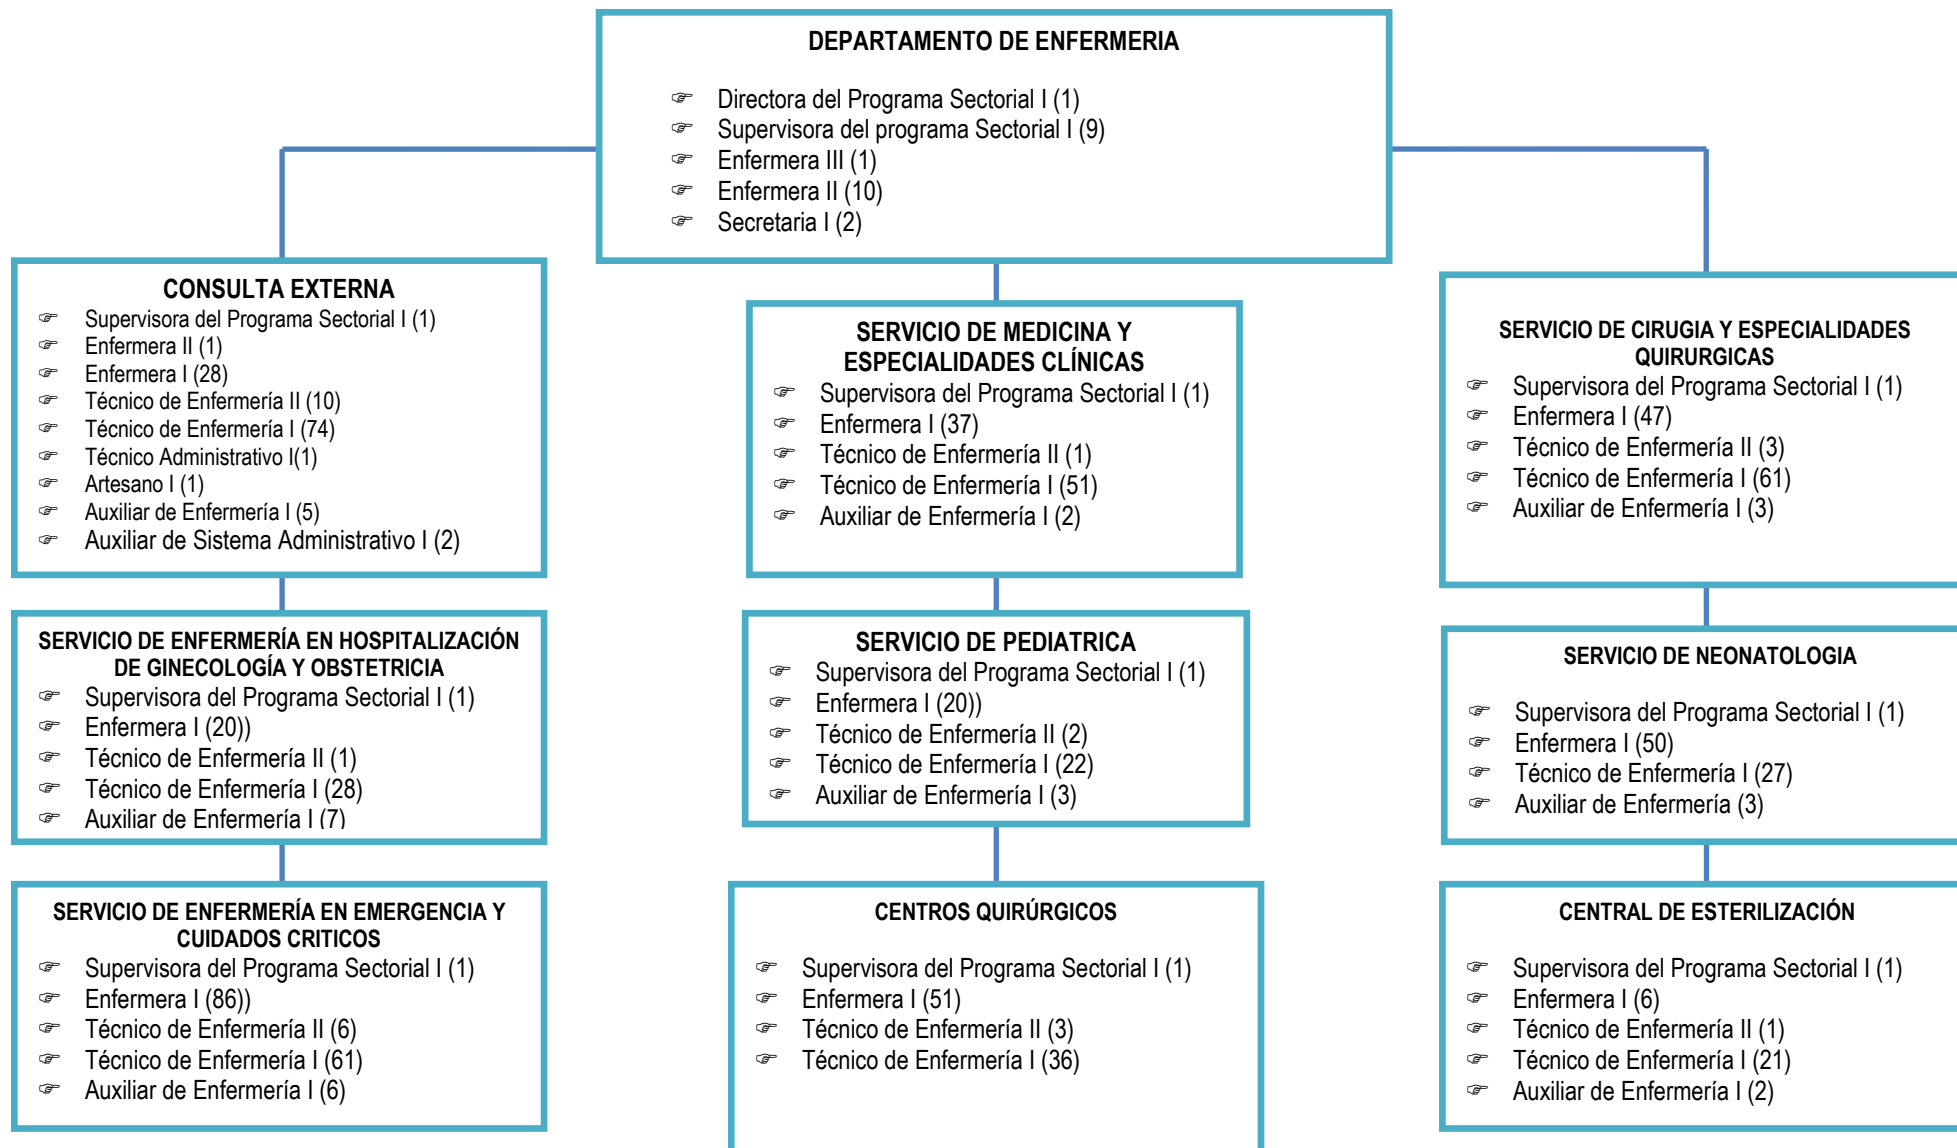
DEPARTAMENTO DE ENFERMERIA

☞ Directora del Programa Sectorial I (1)
☞ Supervisora del programa Sectorial I (9)
☞ Enfermera III (1)
☞ Enfermera II (10)
☞ Secretaria I (2)

CONSULTA EXTERNA
☞ Supervisora del Programa Sectorial I (1)
☞ Enfermera II (1)
☞ Enfermera I (28)
☞ Técnico de Enfermería II (10)
☞ Técnico de Enfermería I (74)
☞ Técnico Administrativo I(1)
☞ Artesano I (1)
☞ Auxiliar de Enfermería I (5)
☞ Auxiliar de Sistema Administrativo I (2)

SERVICIO DE ENFERMERÍA EN HOSPITALIZACIÓN DE GINECOLOGÍA Y OBSTETRICIA
☞ Supervisora del Programa Sectorial I (1)
☞ Enfermera I (20))
☞ Técnico de Enfermería II (1)
☞ Técnico de Enfermería I (28)
☞ Auxiliar de Enfermería I (7)

SERVICIO DE ENFERMERÍA EN EMERGENCIA Y CUIDADOS CRITICOS
☞ Supervisora del Programa Sectorial I (1)
☞ Enfermera I (86))
☞ Técnico de Enfermería II (6)
☞ Técnico de Enfermería I (61)
☞ Auxiliar de Enfermería I (6)

SERVICIO DE MEDICINA Y ESPECIALIDADES CLÍNICAS
☞ Supervisora del Programa Sectorial I (1)
☞ Enfermera I (37)
☞ Técnico de Enfermería II (1)
☞ Técnico de Enfermería I (51)
☞ Auxiliar de Enfermería I (2)

SERVICIO DE PEDIATRICA
☞ Supervisora del Programa Sectorial I (1)
☞ Enfermera I (20))
☞ Técnico de Enfermería II (2)
☞ Técnico de Enfermería I (22)
☞ Auxiliar de Enfermería I (3)

CENTROS QUIRÚRGICOS
☞ Supervisora del Programa Sectorial I (1)
☞ Enfermera I (51)
☞ Técnico de Enfermería II (3)
☞ Técnico de Enfermería I (36)

SERVICIO DE CIRUGIA Y ESPECIALIDADES QUIRURGICAS
☞ Supervisora del Programa Sectorial I (1)
☞ Enfermera I (47)
☞ Técnico de Enfermería II (3)
☞ Técnico de Enfermería I (61)
☞ Auxiliar de Enfermería I (3)

SERVICIO DE NEONATOLOGIA
☞ Supervisora del Programa Sectorial I (1)
☞ Enfermera I (50)
☞ Técnico de Enfermería I (27)
☞ Auxiliar de Enfermería (3)

CENTRAL DE ESTERILIZACIÓN
☞ Supervisora del Programa Sectorial I (1)
☞ Enfermera I (6)
☞ Técnico de Enfermería II (1)
☞ Técnico de Enfermería I (21)
☞ Auxiliar de Enfermería I (2)